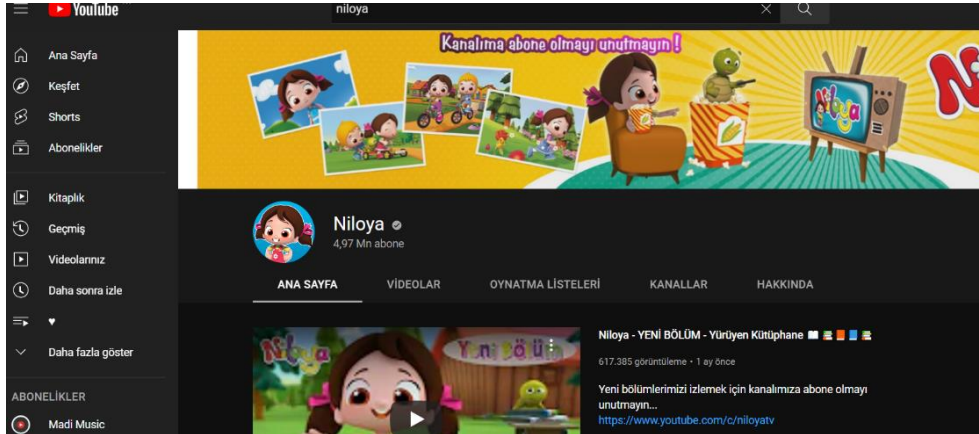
YouTube

niloya

Ana Sayfa
Keşfet
Shorts
Abonelikler

Kitaplık
Geçmiş
Videolarınız
Daha sonra izle
♥
Daha fazla göster

ABONELİKLER
Madi Music

Kanalıma abone olmayı unutmayın !

Niloya

Niloya
4,97 Mn abone

ANA SAYFA
VİDEOLAR
OYNATMA LİSTELERİ
KANALLAR
HAKKINDA

Niloya
Yeni Bölüm

Niloya - YENİ BÖLÜM - Yürüyen Kütüphane
617.385 görüntüleme • 1 ay önce
Yeni bölümlerimizi izlemek için kanalımıza abone olmayı unutmayın...
https://www.youtube.com/c/niloyatv